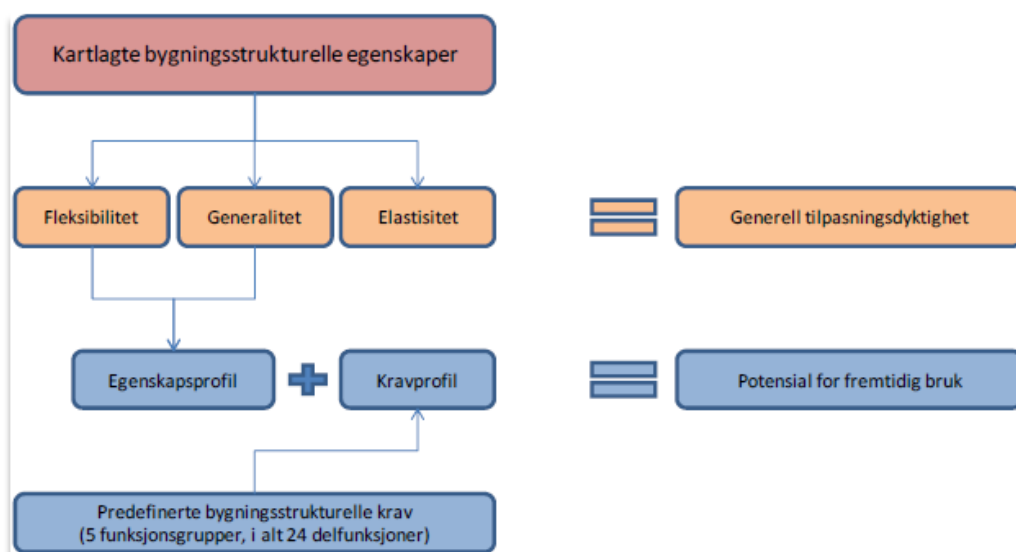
Kartlagte bygningsstrukturelle egenskaper

Fleksibilitet

Generalitet

Elastisitet

Generell tilpasningsdyktighet

Egenskapsprofil

Kravprofil

Potensial for fremtidig bruk

Predefinerte bygningsstrukturelle krav
(5 funksjonsgrupper, i alt 24 delfunksjoner)